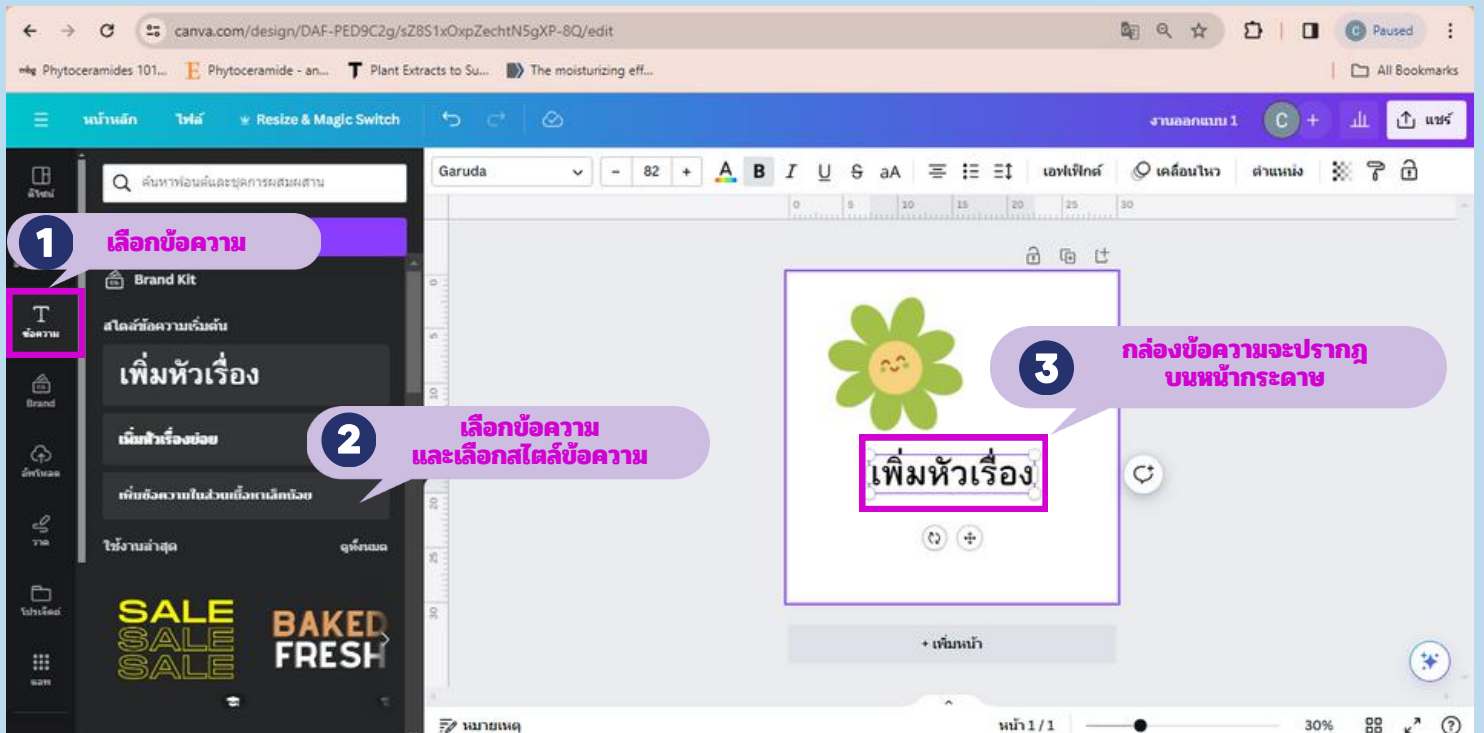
canva.com/design/DAF-PED9C2g/sZ8S1xOxpZechtN5gXP-8Q/edit

Paused

Phytoceramides 101... Phytoceramide - an... Plant Extracts to Su... The moisturizing eff...

All Bookmarks

หน้าหลัก ไฟล์ Resize & Magic Switch

งานออกแบบ 1 C + แชร์

ค้นหาฟอนต์และชุดการผสมผสาน

Garuda - 82 + B I U S aA เอฟเฟ็กต์ เคลื่อนไหว ตำแหน่ง

1 เลือกข้อความ

2 เลือกข้อความ และเลือกสไตล์ข้อความ

3 กล่องข้อความจะปรากฎบนหน้ากระดาษ

ดีไซน์

ข้อความ

Brand

อัปโหลด

วาด

โปรเจ็กต์

แอป

Brand Kit

สไตล์ข้อความเริ่มต้น

เพิ่มหัวเรื่อง

เพิ่มหัวเรื่องย่อย

เพิ่มข้อความในส่วนเนื้อหาเล็กน้อย

ใช้งานล่าสุด ดูทั้งหมด

SALE SALE SALE

BAKED FRESH

0 5 10 15 20 25 30

เพิ่มหัวเรื่อง

+ เพิ่มหน้า

หมายเหตุ

หน้า 1 / 1

30%